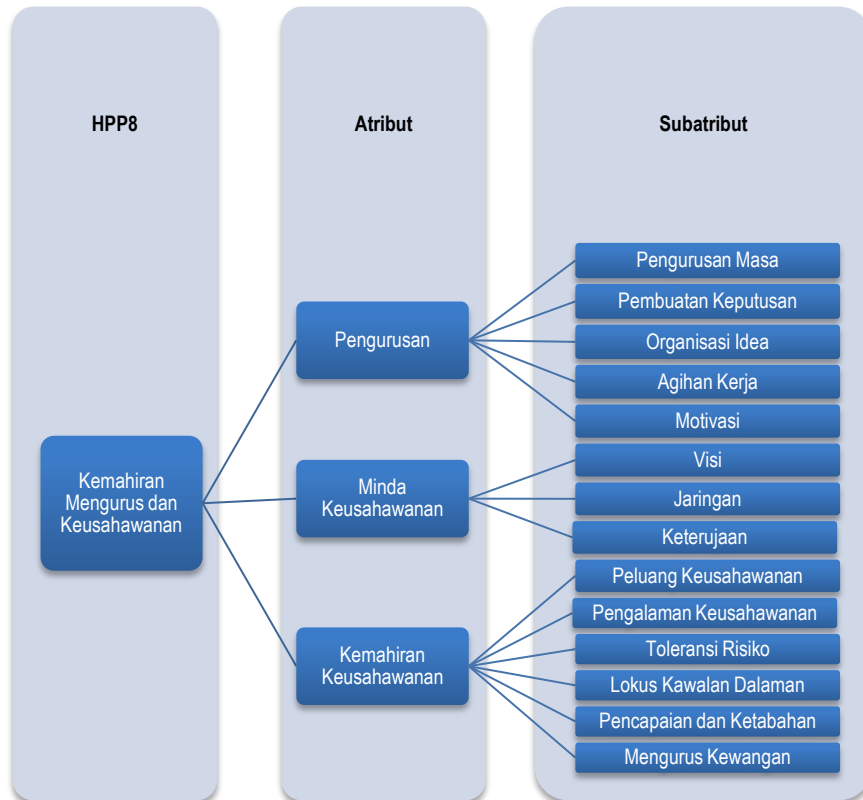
HPP8

Atribut

Subatribut

Kemahiran Mengurus dan Keusahawanan

Pengurusan

Minda Keusahawanan

Kemahiran Keusahawanan

Pengurusan Masa

Pembuatan Keputusan

Organisasi Idea

Agihan Kerja

Motivasi

Visi

Jaringan

Keterujaan

Peluang Keusahawanan

Pengalaman Keusahawanan

Toleransi Risiko

Lokus Kawalan Dalaman

Pencapaian dan Ketabahan

Mengurus Kewangan